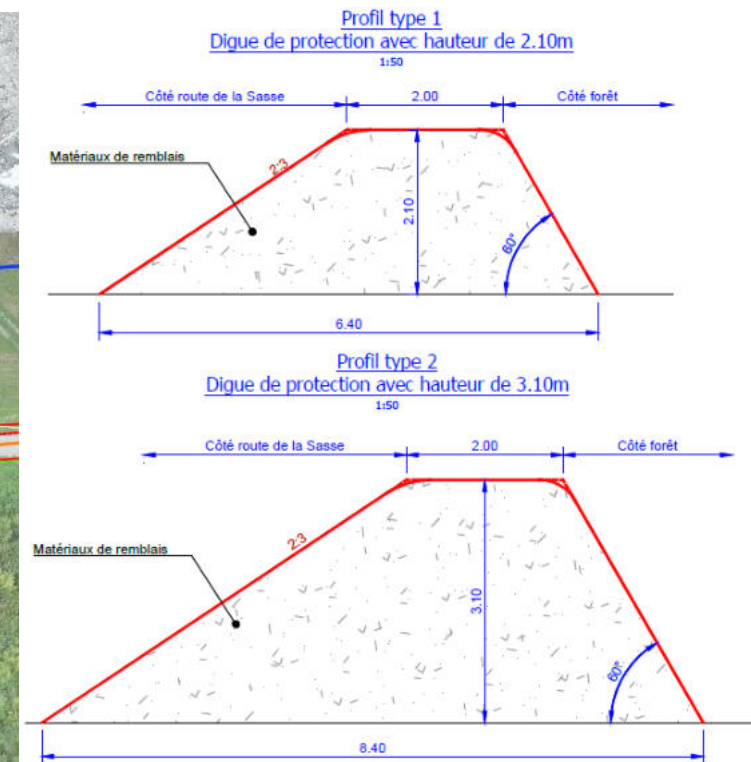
Profil type 1
Digue de protection avec hauteur de 2.10m
1:50

Côté route de la Sasse
2.00
Côté forêt
Matériaux de remblais
2:3
2.10
60°
6.40

Profil type 2
Digue de protection avec hauteur de 3.10m
1:50

Côté route de la Sasse
2.00
Côté forêt
Matériaux de remblais
2:3
3.10
60°
8.40